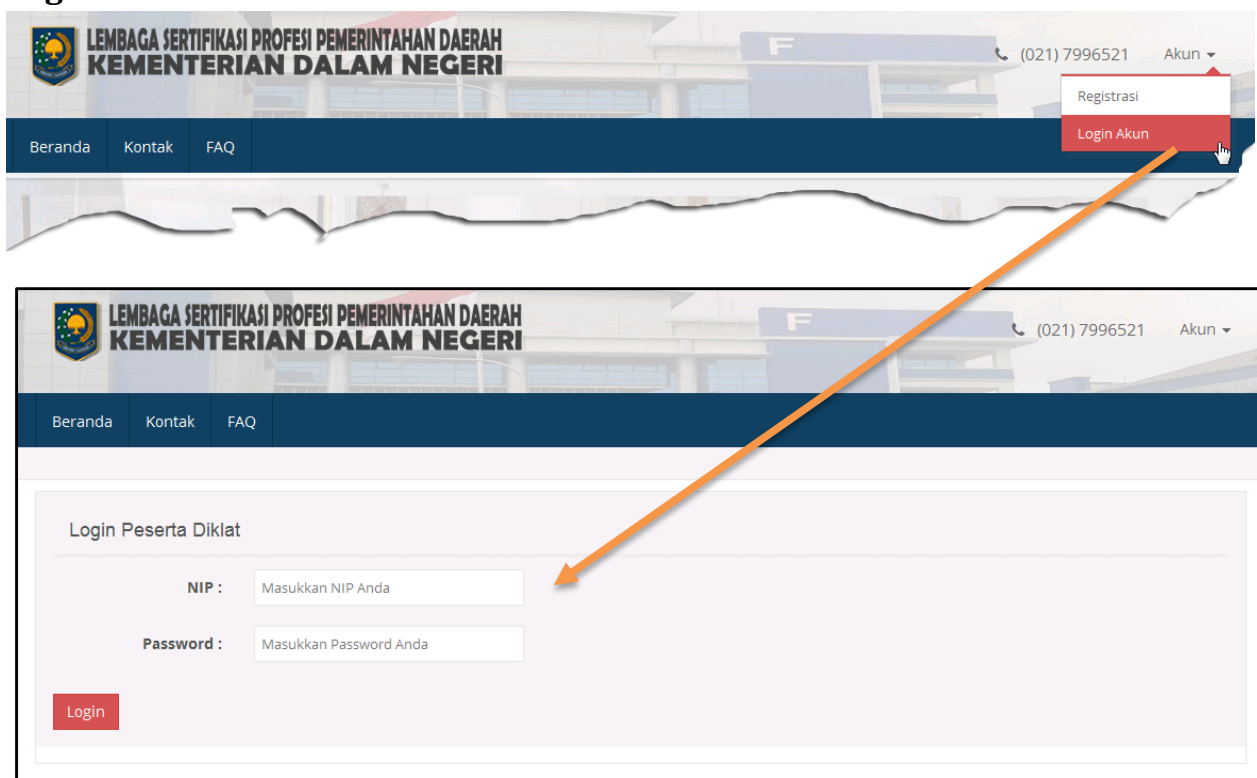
LEMBAGA SERTIFIKASI PROFESI PEMERINTAHAN DAERAH
KEMENTERIAN DALAM NEGERI

(021) 7996521 Akun

Registrasi
Login Akun

Beranda Kontak FAQ

LEMBAGA SERTIFIKASI PROFESI PEMERINTAHAN DAERAH
KEMENTERIAN DALAM NEGERI

(021) 7996521 Akun

Beranda Kontak FAQ

Login Peserta Diklat

NIP : Masukkan NIP Anda

Password : Masukkan Password Anda

Login